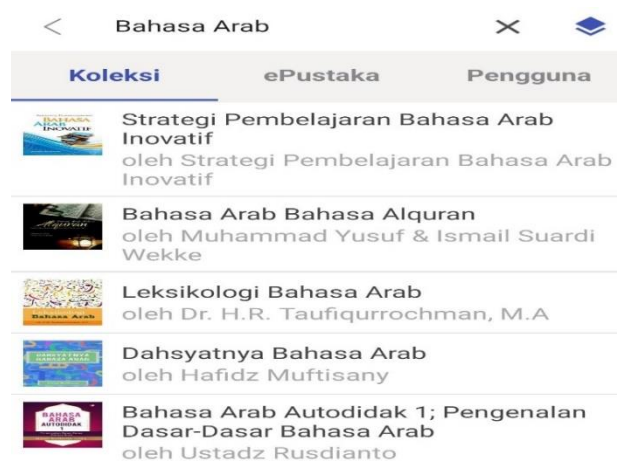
< Bahasa Arab ×

Koleksi ePustaka Pengguna

BAHASA ARAB INOVATIF

Strategi Pembelajaran Bahasa Arab Inovatif
oleh Strategi Pembelajaran Bahasa Arab Inovatif

Bahasa Arab Bahasa Alquran
oleh Muhammad Yusuf & Ismail Suardi Wekke

Bahasa Arab

Leksikologi Bahasa Arab
oleh Dr. H.R. Taufiqurrochman, M.A

DAHSYATNYA BAHASA ARAB

Dahsyatnya Bahasa Arab
oleh Hafidz Muftisany

BAHASA ARAB AUTODIDAK 1

Bahasa Arab Autodidak 1; Pengenalan Dasar-Dasar Bahasa Arab
oleh Ustadz Rusdianto